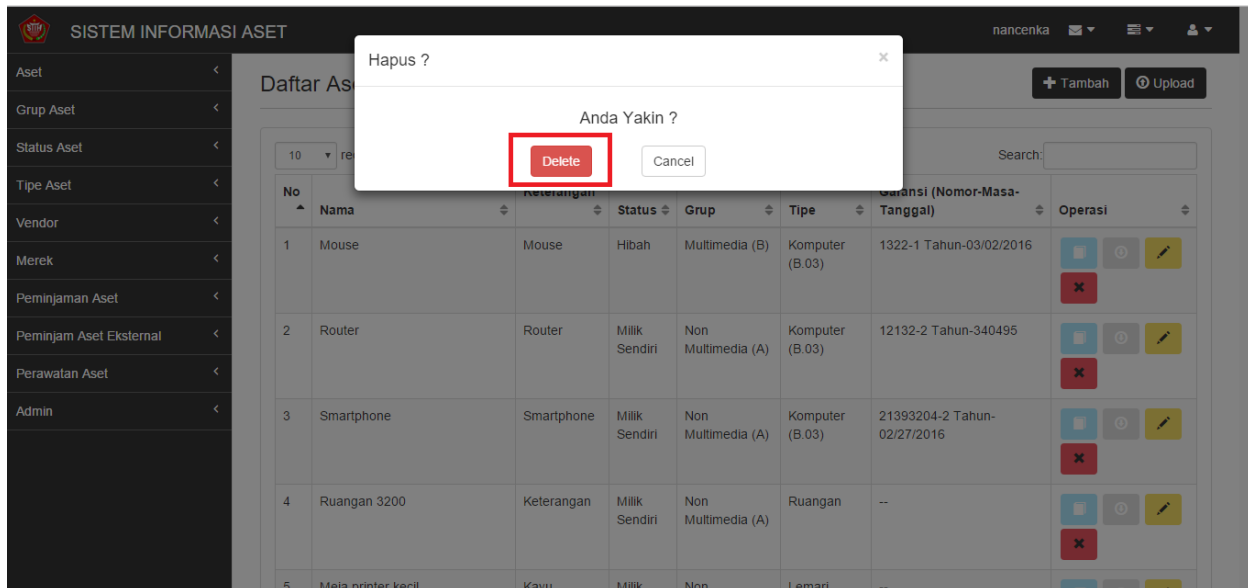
SISTEM INFORMASI ASET

nancenka

Aset
Grup Aset
Status Aset
Tipe Aset
Vendor
Merek
Peminjaman Aset
Peminjam Aset Eksternal
Perawatan Aset
Admin

Daftar As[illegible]

+ Tambah
Upload

Hapus ?
×
Anda Yakin ?
Delete
Cancel

10 re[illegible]
Search:

| No | Nama | Keterangan | Status | Grup | Tipe | Garansi (Nomor-Masa-Tanggal) | Operasi |
|---|---|---|---|---|---|---|---|
| 1 | Mouse | Mouse | Hibah | Multimedia (B) | Komputer (B.03) | 1322-1 Tahun-03/02/2016 | |
| 2 | Router | Router | Milik Sendiri | Non Multimedia (A) | Komputer (B.03) | 12132-2 Tahun-340495 | |
| 3 | Smartphone | Smartphone | Milik Sendiri | Non Multimedia (A) | Komputer (B.03) | 21393204-2 Tahun-02/27/2016 | |
| 4 | Ruangan 3200 | Keterangan | Milik Sendiri | Non Multimedia (A) | Ruangan | -- | |
| 5 | Meja printer kecil | Kayu | Milik | Non | Lemari | -- | |